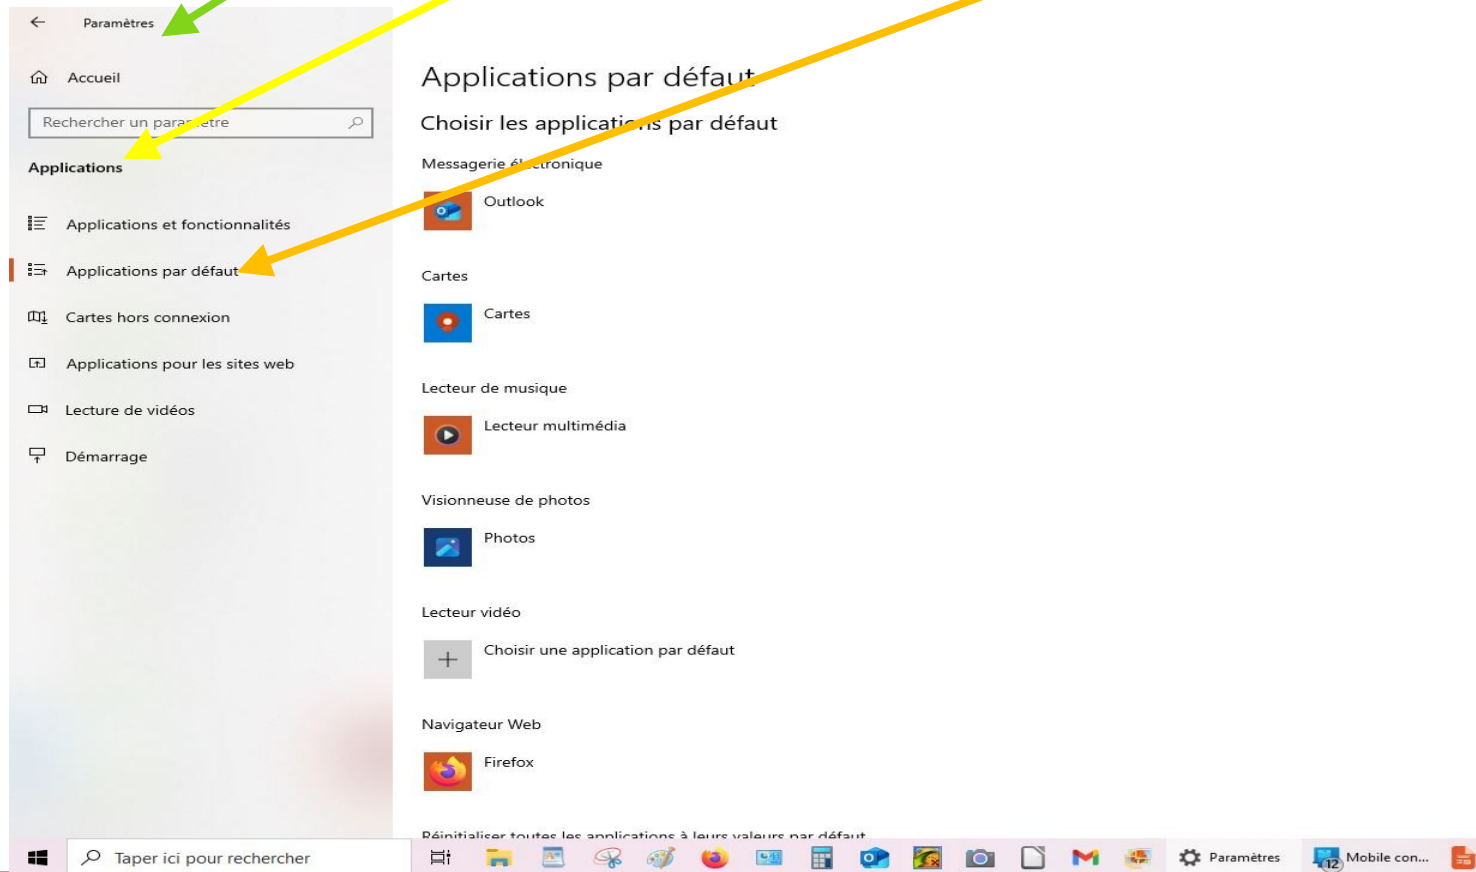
Paramètres

Accueil

Rechercher un par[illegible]etre

Applications

Applications et fonctionnalités

Applications par défaut

Cartes hors connexion

Applications pour les sites web

Lecture de vidéos

Démarrage

Applications par défaut

Choisir les applicati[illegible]s par défaut

Messagerie él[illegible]ctronique

Outlook

Cartes

Cartes

Lecteur de musique

Lecteur multimédia

Visionneuse de photos

Photos

Lecteur vidéo

Choisir une application par défaut

Navigateur Web

Firefox

Réinitialiser toutes les applications à leurs valeurs par défaut

Taper ici pour rechercher

Paramètres

12

Mobile con...